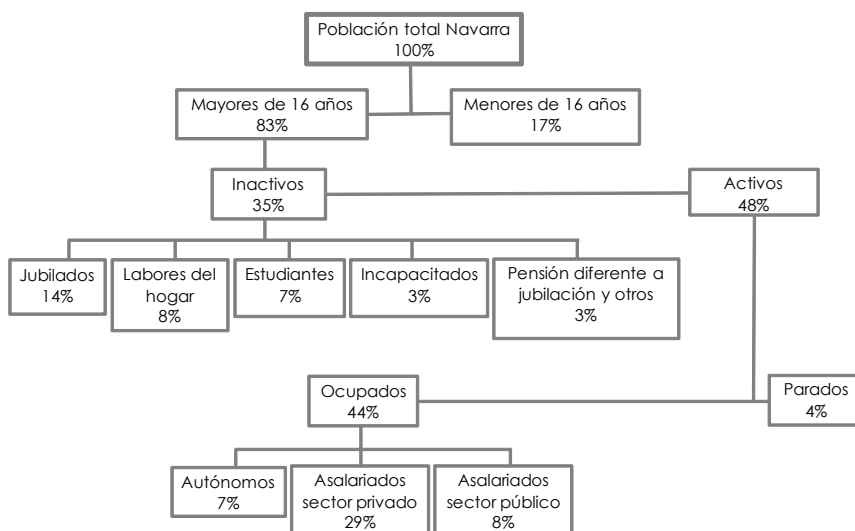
Población total Navarra
100%

Mayores de 16 años
83%

Menores de 16 años
17%

Inactivos
35%

Activos
48%

Jubilados
14%

Labores del hogar
8%

Estudiantes
7%

Incapacitados
3%

Pensión diferente a jubilación y otros
3%

Ocupados
44%

Parados
4%

Autónomos
7%

Asalariados sector privado
29%

Asalariados sector público
8%